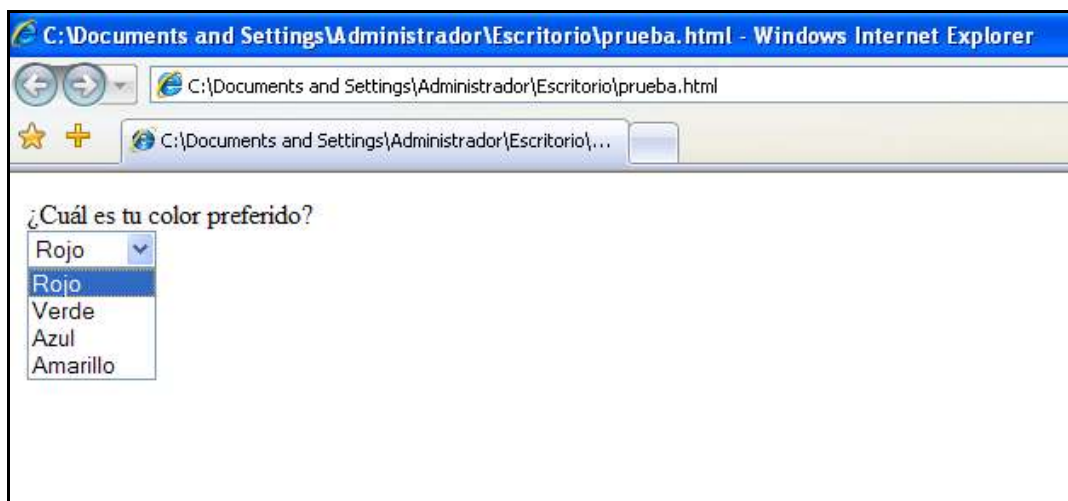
C:\Documents and Settings\Administrador\Escritorio\prueba.html - Windows Internet Explorer

C:\Documents and Settings\Administrador\Escritorio\prueba.html

C:\Documents and Settings\Administrador\Escritorio\...

¿Cuál es tu color preferido?

Rojo

Rojo
Verde
Azul
Amarillo